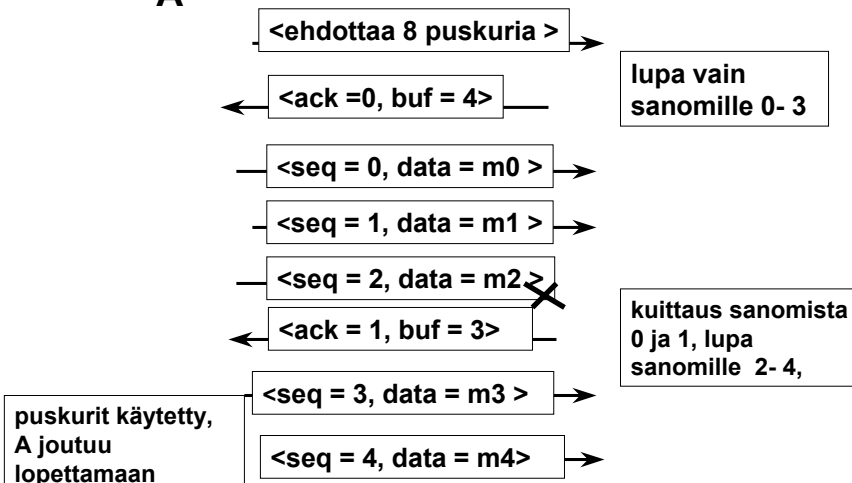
A

<ehdottaa 8 puskuria >

lupa vain sanomille 0- 3

<ack =0, buf = 4>

<seq = 0, data = m0 >

<seq = 1, data = m1 >

<seq = 2, data = m2 >

<ack = 1, buf = 3>

kuittaus sanomista 0 ja 1, lupa sanomille 2- 4,

<seq = 3, data = m3 >

puskurit käytetty, A joutuu lopettamaan

<seq = 4, data = m4>